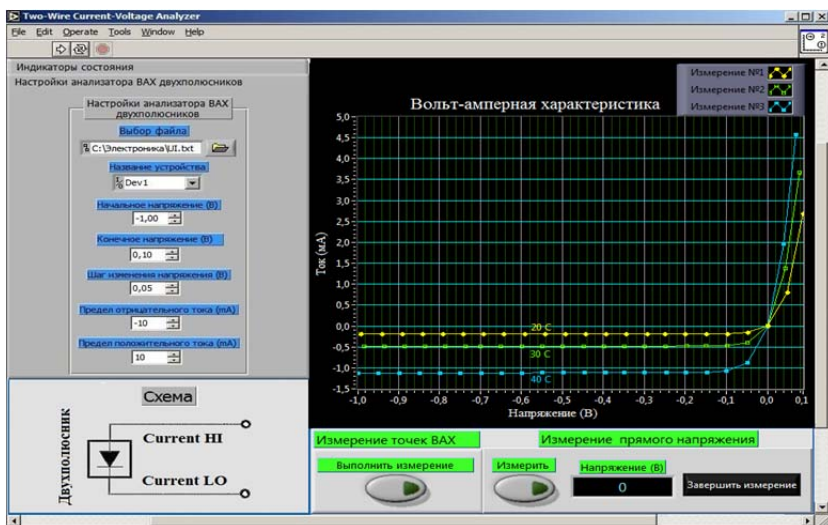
Two-Wire Current-Voltage Analyzer

File Edit Operate Tools Window Help

Индикаторы состояния

Настройки анализатора ВАХ двухполюсников

Настройки анализатора ВАХ двухполюсников

Выбор файла

C:\Электроника\UI.txt

Название устройства

Dev1

Начальное напряжение (В)

-1,00

Конечное напряжение (В)

0,10

Шаг изменения напряжения (В)

0,05

Предел отрицательного тока (mA)

-10

Предел положительного тока (mA)

10

Вольт-амперная характеристика

Измерение №1

Измерение №2

Измерение №3

Ток (мА)

5,0 4,5 4,0 3,5 3,0 2,5 2,0 1,5 1,0 0,5 0,0 -0,5 -1,0 -1,5

20 C

30 C

40 C

-1,0 -0,9 -0,8 -0,7 -0,6 -0,5 -0,4 -0,3 -0,2 -0,1 0,0 0,1

Напряжение (В)

Схема

Двухполюсник

Current HI

Current LO

Измерение точек ВАХ

Выполнить измерение

Измерение прямого напряжения

Измерить

Напряжение (В)

0

Завершить измерение